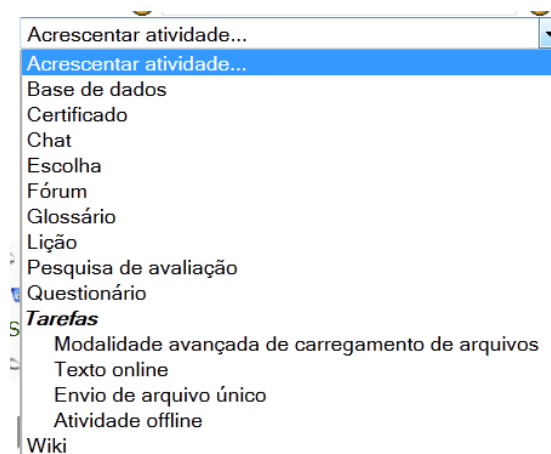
Acrescentar atividade...
Acrescentar atividade...
Base de dados
Certificado
Chat
Escolha
Fórum
Glossário
Lição
Pesquisa de avaliação
Questionário
*Tarefas*
Modalidade avançada de carregamento de arquivos
Texto online
Envio de arquivo único
Atividade offline
Wiki